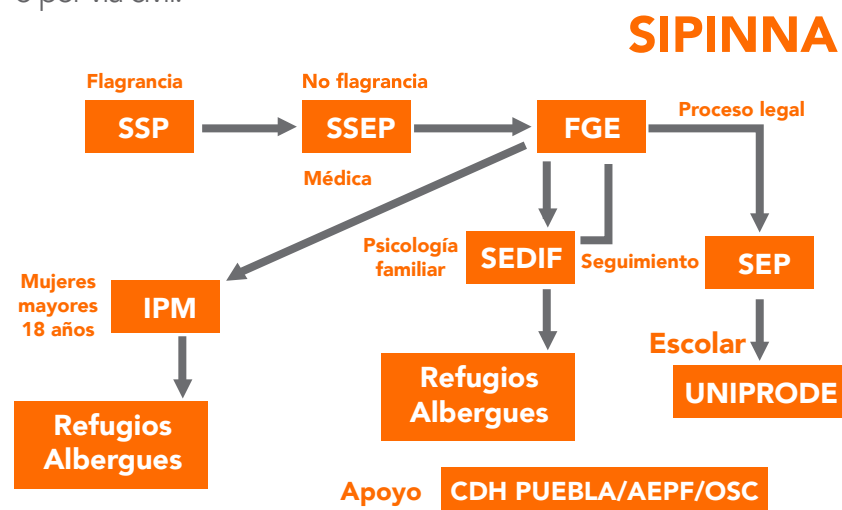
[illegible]

SIPINNA

Flagrancia
SSP

No flagrancia
SSEP
Médica

FGE
Proceso legal

Psicología familiar
SEDIF
Seguimiento

SEP
Escolar
UNIPRODE

Mujeres mayores 18 años
IPM

Refugios Albergues

Refugios Albergues

Refugios Albergues

Apoyo
CDH PUEBLA/AEPF/OSC